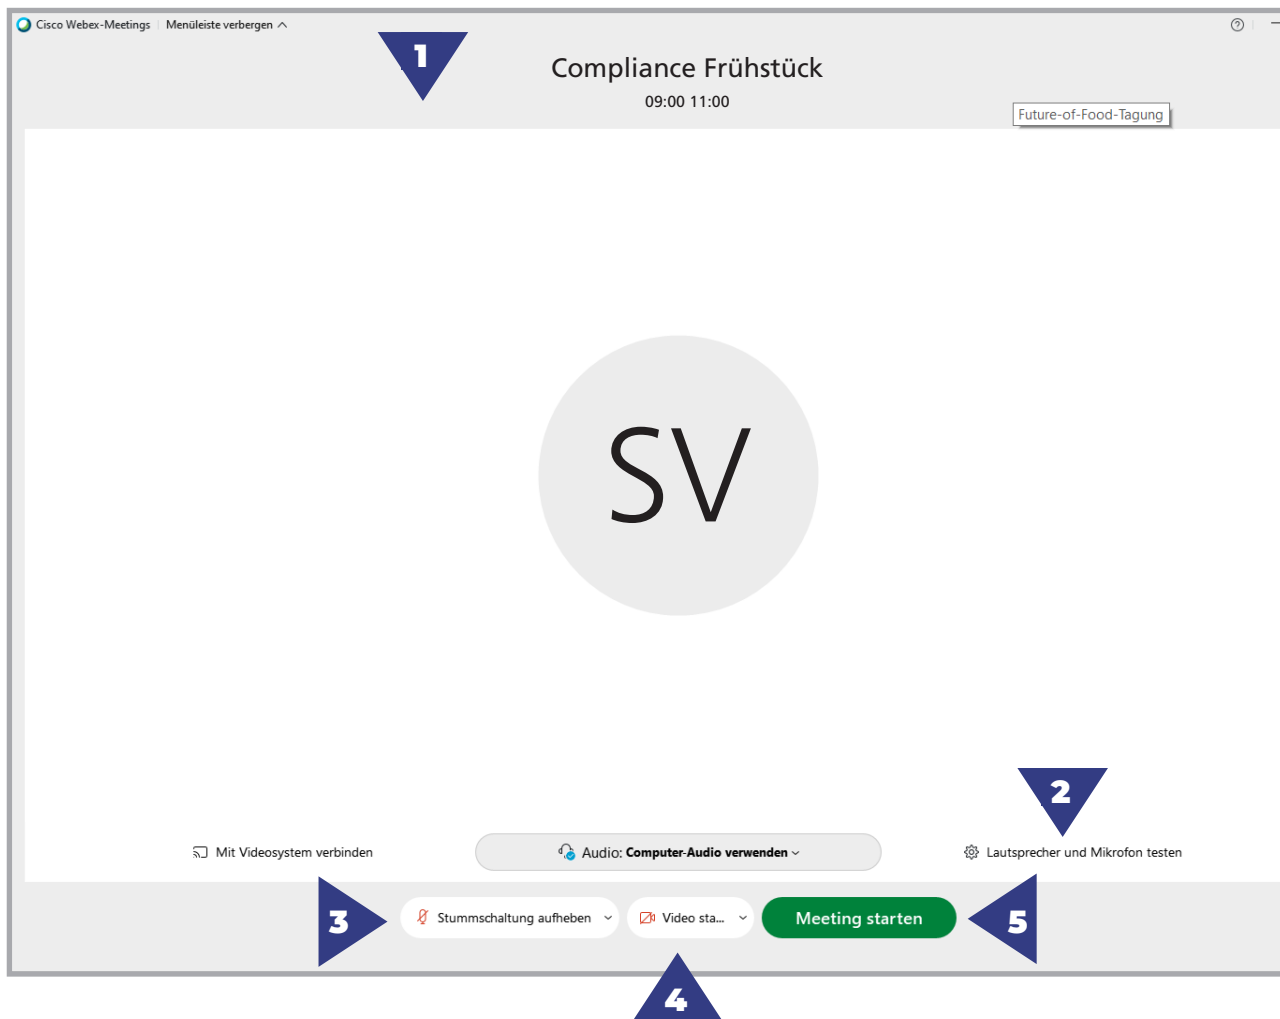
Cisco Webex-Meetings | Menüleiste verbergen

1

Compliance Frühstück

09:00 11:00

Future-of-Food-Tagung

SV

2

Mit Videosystem verbinden

Audio: Computer-Audio verwenden

Lautsprecher und Mikrofon testen

3

Stummschaltung aufheben

Video sta...

Meeting starten

5

4